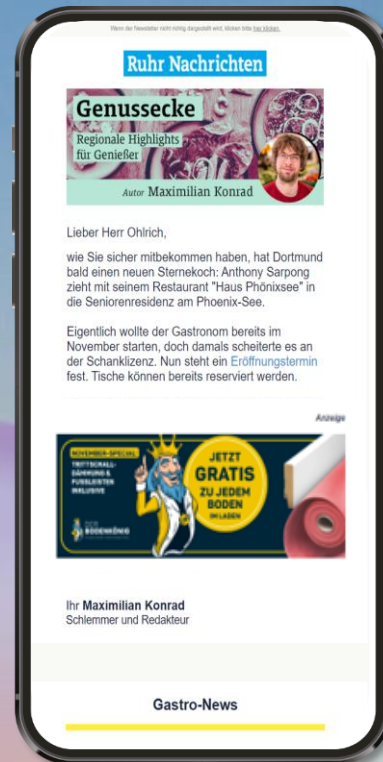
Wenn der Newsletter nicht richtig dargestellt wird, klicken bitte hier klicken.

Ruhr Nachrichten

Genussecke
Regionale Highlights für Genießer
Autor Maximilian Konrad

Lieber Herr Ohlrich,

wie Sie sicher mitbekommen haben, hat Dortmund bald einen neuen Sternekoch: Anthony Sarpong zieht mit seinem Restaurant "Haus Phönixsee" in die Seniorenresidenz am Phoenix-See.

Eigentlich wollte der Gastronom bereits im November starten, doch damals scheiterte es an der Schanklizenz. Nun steht ein Eröffnungstermin fest. Tische können bereits reserviert werden.

Anzeige

NOVEMBER-SPECIAL
TRITTSCHALL-DÄMMUNG & FUSSLEISTEN INKLUSIVE
DER BODENKÖNIG
JETZT GRATIS ZU JEDEM BODEN IM LADEN

Ihr Maximilian Konrad
Schlemmer und Redakteur

Gastro-News